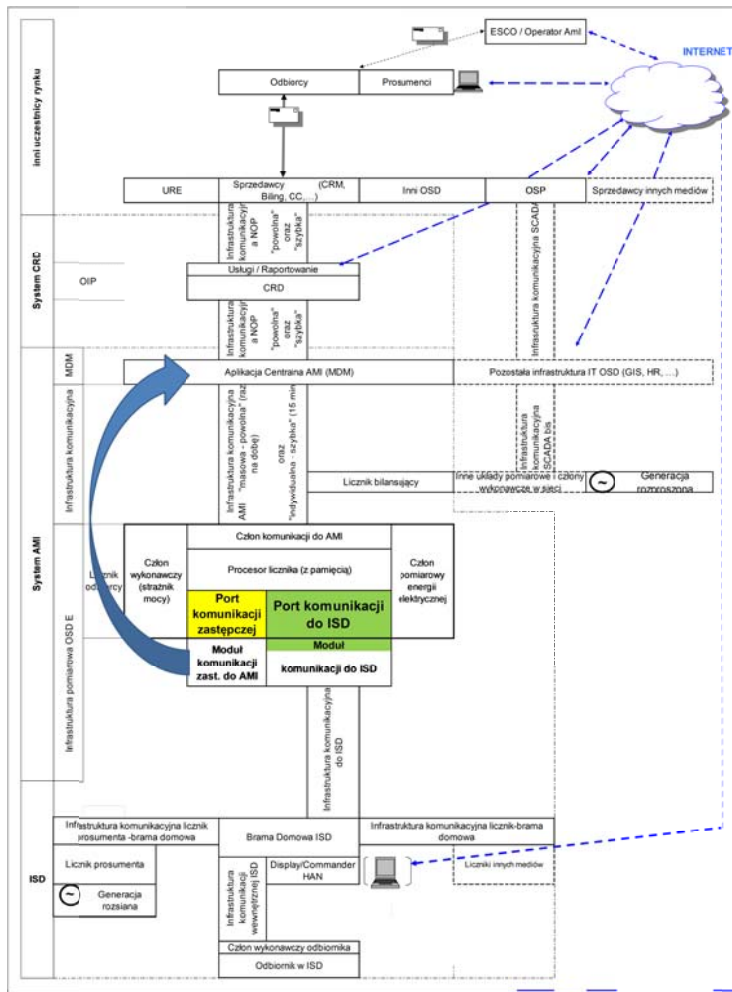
inni uczestnicy rynku

ESCO / Operator AMI

INTERNET

Odbiercy

Prosumenci

URE

Sprzedawcy (CRM, Biling, CC, ...)

Inni OSD

OSP

Sprzedawcy innych mediów

System CRC

OIP

Infrastruktura komunikacyjna NOP "powolna" oraz "szybka"

Infrastruktura komunikacyjna SCADA

Usługi / Raportowanie

CRD

Infrastruktura komunikacyjna NOP "powolna" oraz "szybka"

System AMI

MDM

Aplikacja Centrana AMI (MDM)

Pozostała infrastruktura IT OSD (GIS, HR, ...)

Infrastruktura komunikacyjna

Infrastruktura komunikacyjna AMI "masowa - powolna" (raz na dobę) oraz "indywidualna - szybka" (15 min

Infrastruktura komunikacyjna SCADA bis

Licznik bilansujący

Inne układy pomiarowe i człony wykonawcze w sieci

Generacja rozproszona

Człon komunikacji do AMI

Licznik odbiorcy

Człon wykonawczy (strażnik mocy)

Procesor licznika (z pamięcią)

Człon pomiarowy energii elektrycznej

Port komunikacji zastępczej

Port komunikacji do ISD

Moduł komunikacji zast. do AMI

Moduł komunikacji do ISD

Infrastruktura pomiarowa OSD E

Infrastruktura komunikacyjna do ISD

ISD

Infrastruktura komunikacyjna licznik prosumenta -brama domowa

Brama Domowa ISD

Infrastruktura komunikacyjna licznik-brama domowa

Licznik prosumenta

Generacja rozsiana

Infrastruktura komunikacji wewnętrznej ISD

Display/Commander HAN

Liczniki innych mediów

Człon wykonawczy odbiornika

Odbiornik w ISD